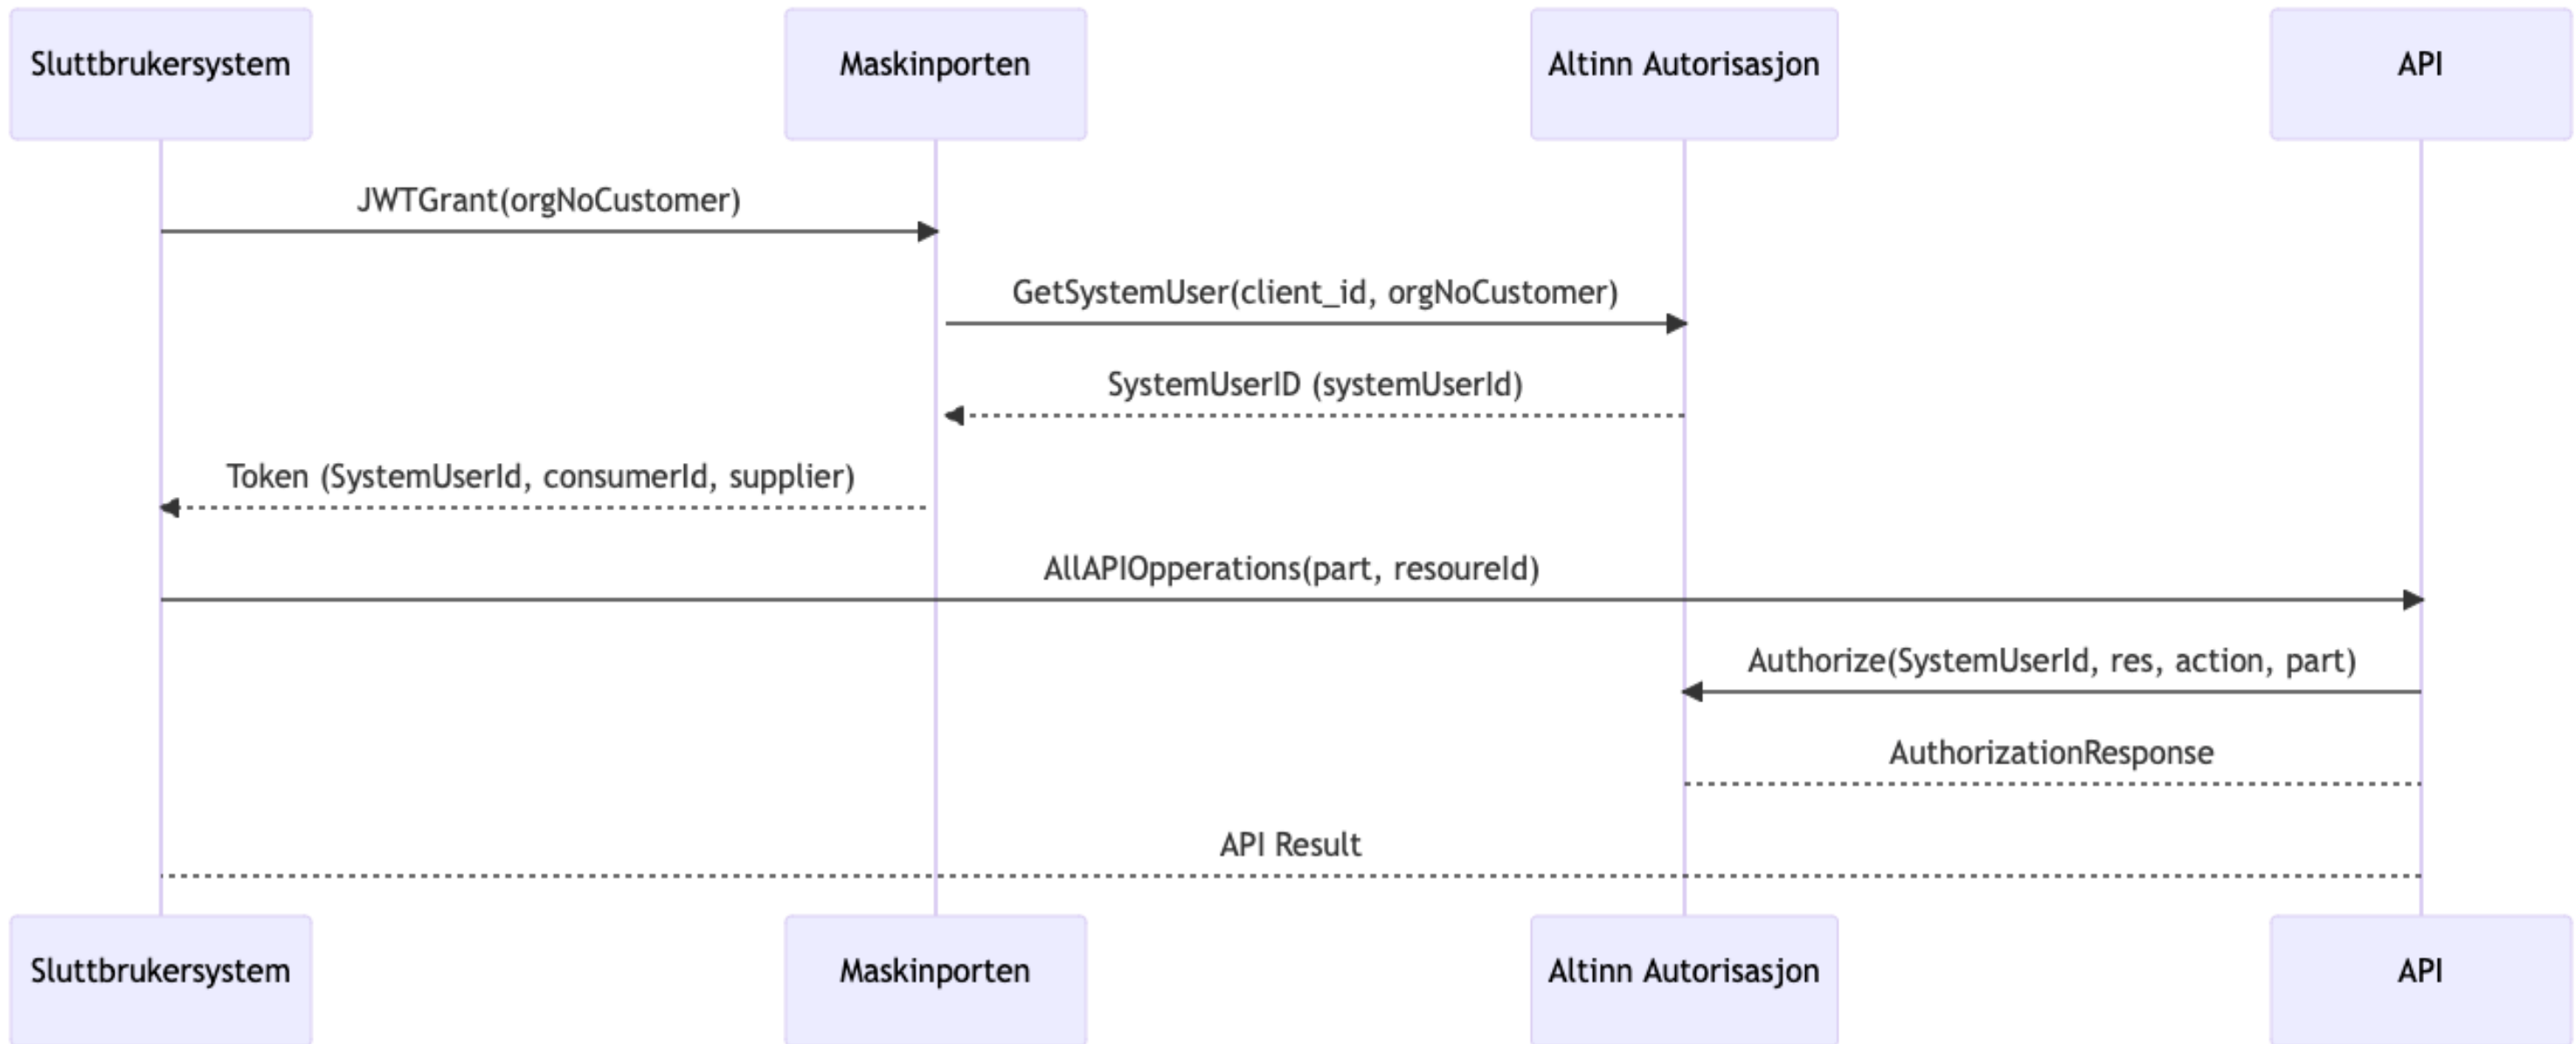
Sluttbrukersystem
Maskinporten
Altinn Autorisasjon
API

JWTGrant(orgNoCustomer)

GetSystemUser(client_id, orgNoCustomer)

SystemUserID (systemUserId)

Token (SystemUserId, consumerId, supplier)

AllAPIOpperations(part, resoureId)

Authorize(SystemUserId, res, action, part)

AuthorizationResponse

API Result

Sluttbrukersystem
Maskinporten
Altinn Autorisasjon
API